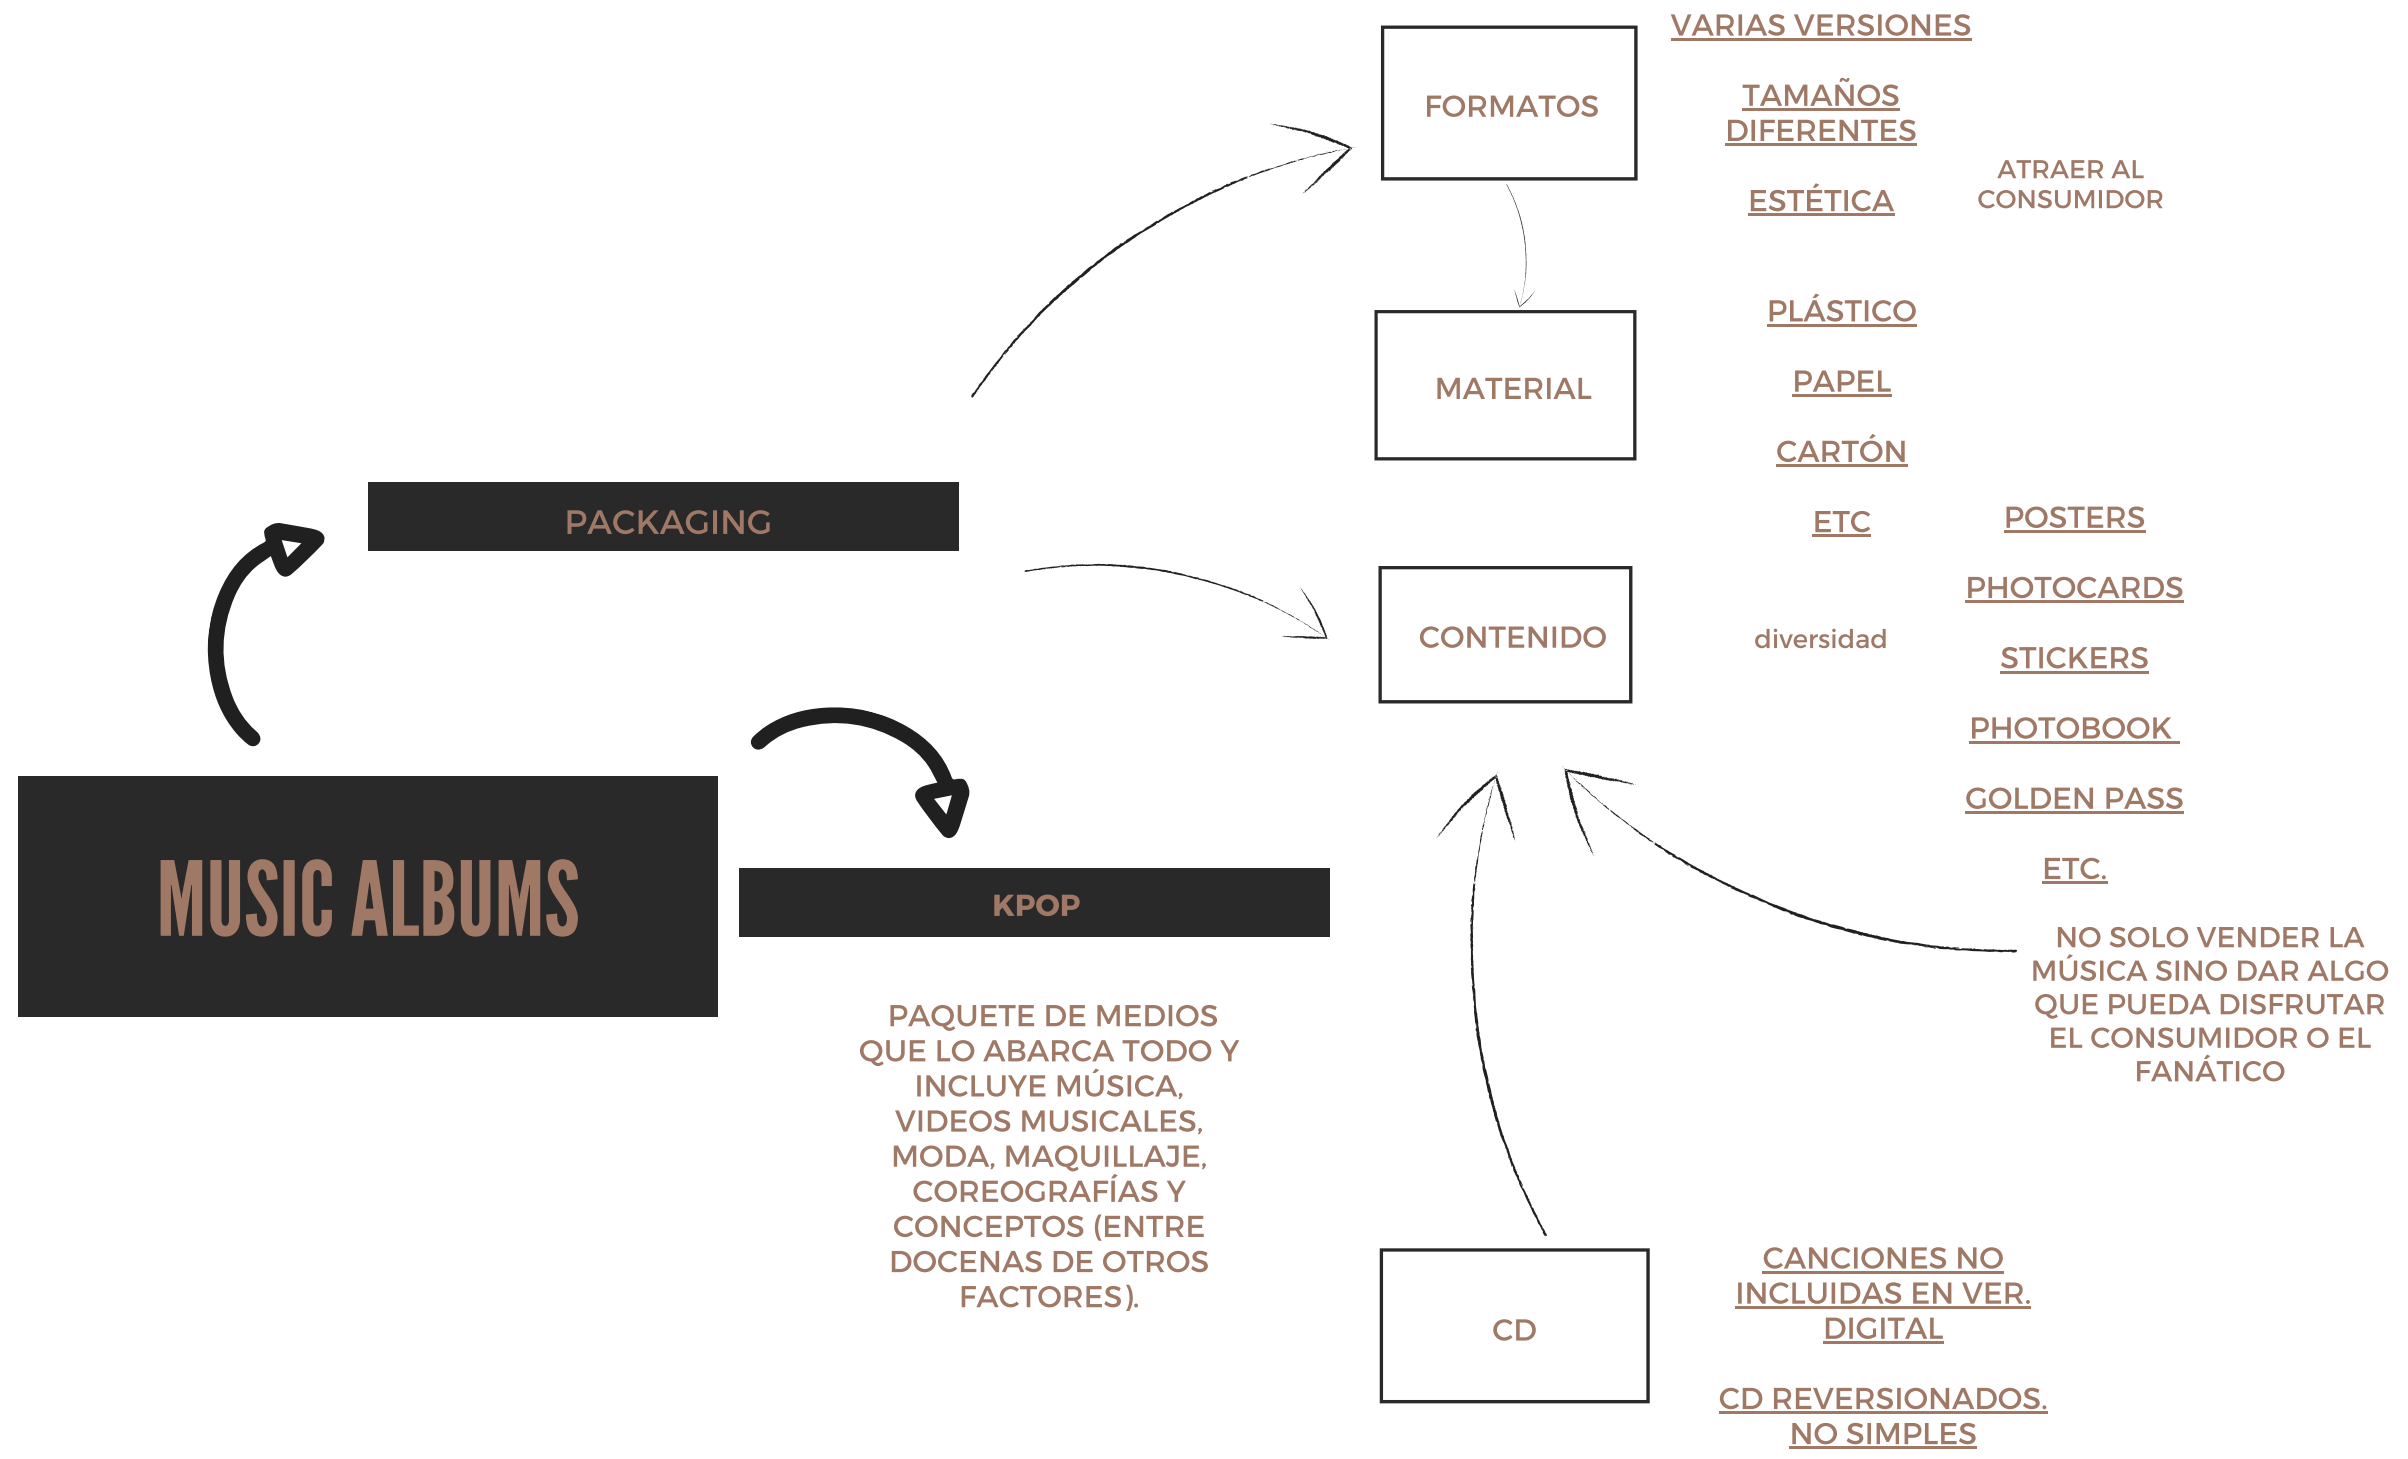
MUSIC ALBUMS

PACKAGING

KPOP

PAQUETE DE MEDIOS QUE LO ABARCA TODO Y INCLUYE MÚSICA, VIDEOS MUSICALES, MODA, MAQUILLAJE, COREOGRAFÍAS Y CONCEPTOS (ENTRE DOCENAS DE OTROS FACTORES).

FORMATOS

VARIAS VERSIONES

TAMAÑOS DIFERENTES

ESTÉTICA

ATRAER AL CONSUMIDOR

MATERIAL

PLÁSTICO

PAPEL

CARTÓN

ETC

CONTENIDO

diversidad

POSTERS

PHOTOCARDS

STICKERS

PHOTOBOOK

GOLDEN PASS

ETC.

NO SOLO VENDER LA MÚSICA SINO DAR ALGO QUE PUEDA DISFRUTAR EL CONSUMIDOR O EL FANÁTICO

CD

CANCIONES NO INCLUIDAS EN VER. DIGITAL

CD REVERSIONADOS. NO SIMPLES